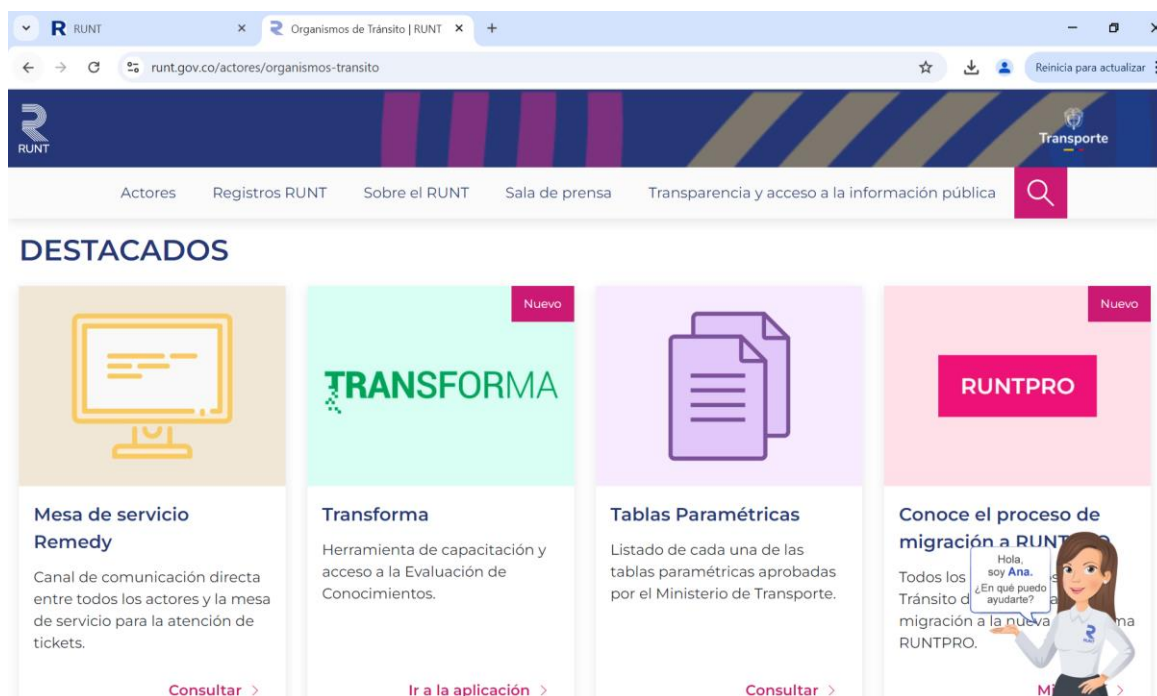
RUNT ×
Organismos de Tránsito | RUNT ×
+

runt.gov.co/actores/organismos-transito

Reinicia para actualizar

RUNT

Transporte

Actores Registros RUNT Sobre el RUNT Sala de prensa Transparencia y acceso a la información pública

DESTACADOS

Nuevo

TRANSFORMA

Nuevo

RUNTPRO

Mesa de servicio Remedy

Canal de comunicación directa entre todos los actores y la mesa de servicio para la atención de tickets.

Consultar >

Transforma

Herramienta de capacitación y acceso a la Evaluación de Conocimientos.

Ir a la aplicación >

Tablas Paramétricas

Listado de cada una de las tablas paramétricas aprobadas por el Ministerio de Transporte.

Consultar >

Conoce el proceso de migración a RUNT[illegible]

Todos los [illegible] Tránsito d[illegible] migración a la nueva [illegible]na RUNTPRO.

Hola, soy Ana. ¿En qué puedo ayudarte?

Mi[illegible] >